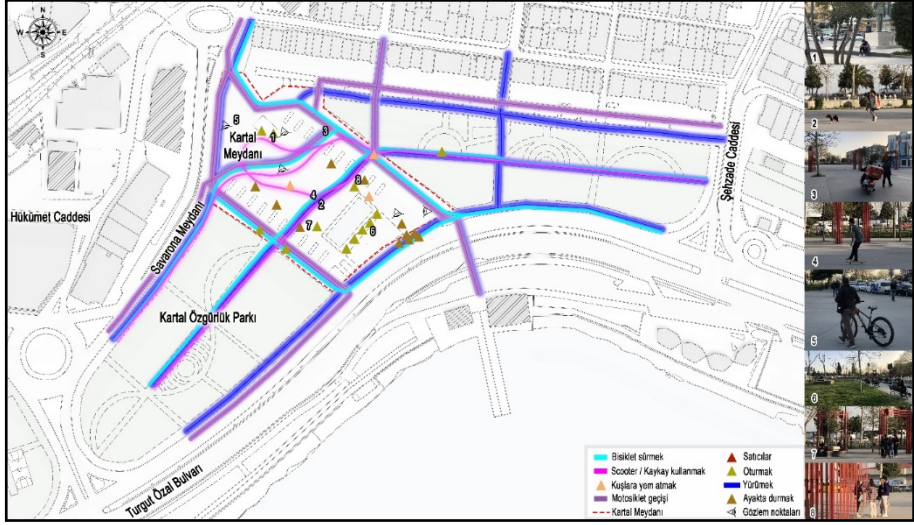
W E S

Kartal Meydanı

Hükümet Caddesi

Savarona Meydanı

Kartal Özgürlük Parkı

Şehzade Caddesi

Turgut Özal Bulvarı

1
2
3
4
5
6
7
8

| | | | |
|---|---|---|---|
| | Bisiklet sürmek | | Satıcılar |
| | Scooter / Kaykay kullanmak | | Oturmak |
| | Kuşlara yem atmak | | Yürümek |
| | Motosiklet geçişi | | Ayakta durmak |
| | Kartal Meydanı | | Gözlem noktaları |

1
2
3
4
5
6
7
8